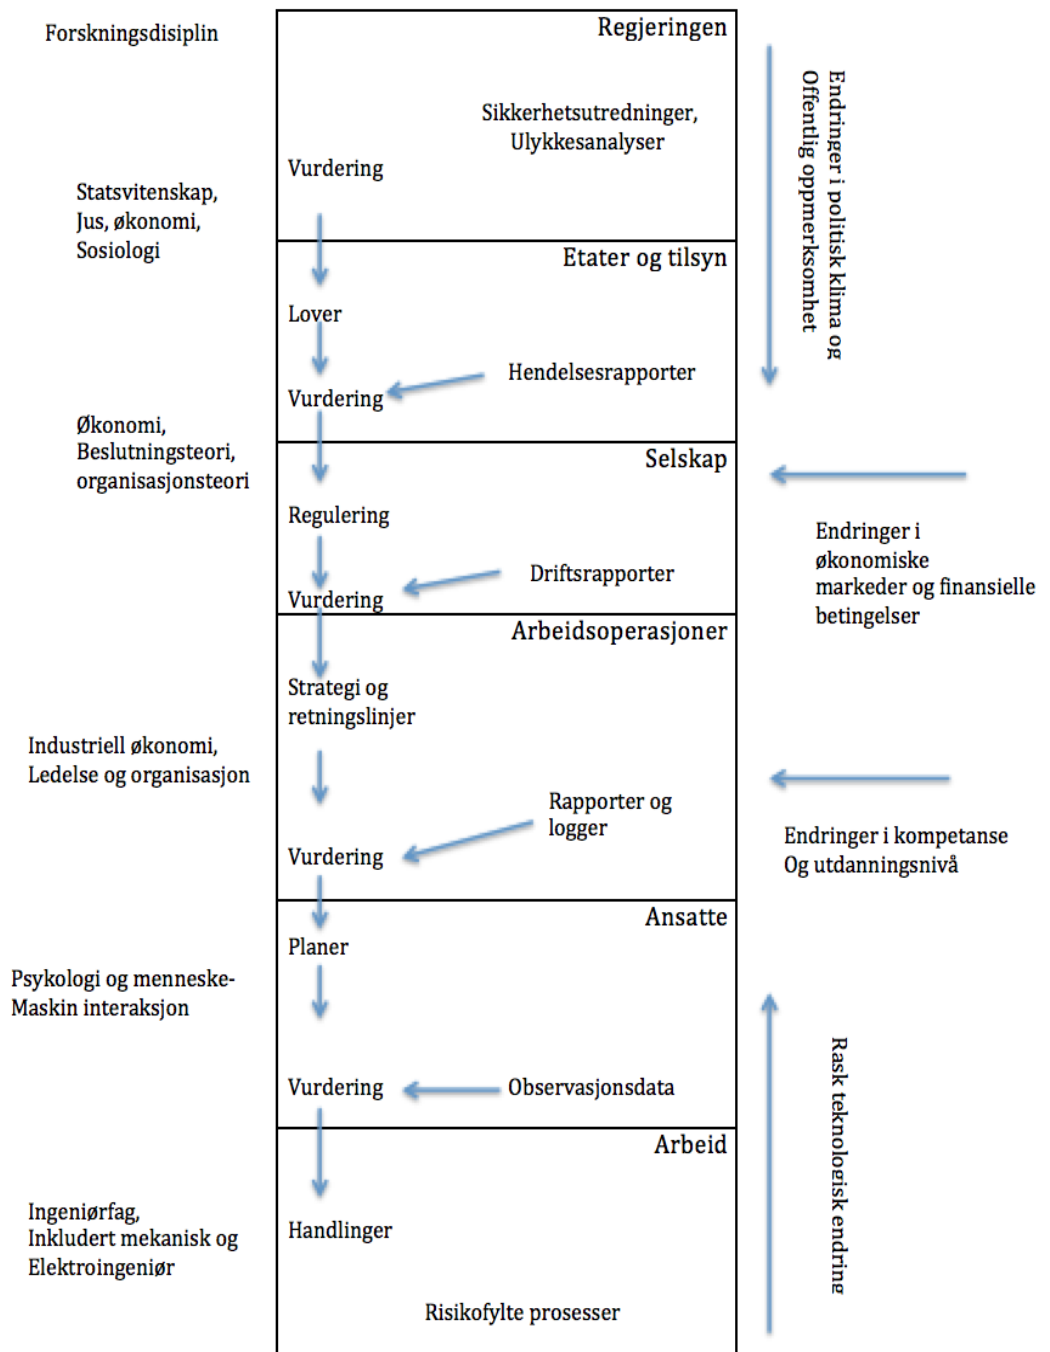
Forskningsdisiplin

Regjeringen

Sikkerhetsutredninger, Ulykkesanalyser

Vurdering

Statsvitenskap, Jus, økonomi, Sosiologi

Etater og tilsyn

Lover

Hendelsesrapporter

Vurdering

Økonomi, Beslutningsteori, organisasjonsteori

Selskap

Regulering

Driftsrapporter

Vurdering

Arbeidsoperasjoner

Strategi og retningslinjer

Industriell økonomi, Ledelse og organisasjon

Rapporter og logger

Vurdering

Ansatte

Planer

Psykologi og menneske-Maskin interaksjon

Vurdering

Observasjonsdata

Arbeid

Ingeniørfag, Inkludert mekanisk og Elektroingeniør

Handlinger

Risikofylte prosesser

Endringer i politisk klima og Offentlig oppmerksomhet

Endringer i økonomiske markeder og finansielle betingelser

Endringer i kompetanse Og utdanningsnivå

Rask teknologisk endring